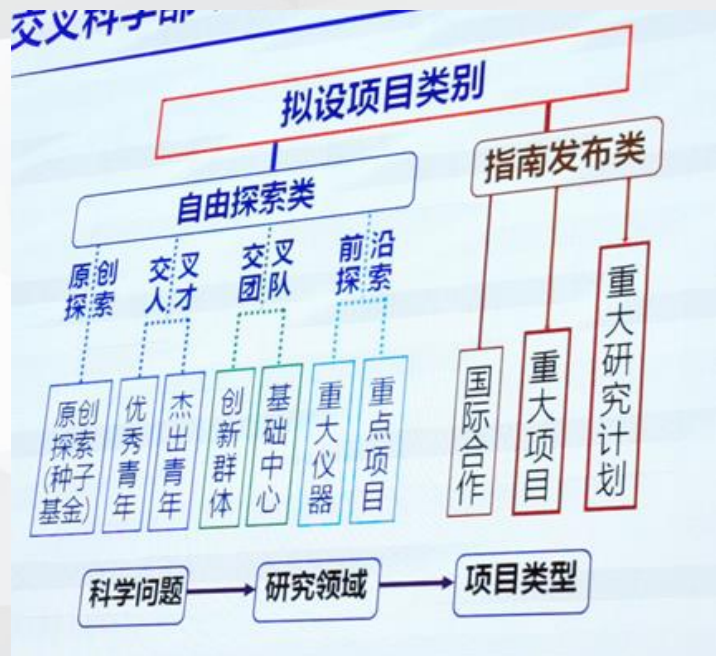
交叉科学部

拟设项目类别

自由探索类

指南发布类

原创探索

交叉人才

交叉团队

前沿探索

原创探索(种子基金)

优秀青年

杰出青年

创新群体

基础中心

重大仪器

重点项目

国际合作

重大项目

重大研究计划

科学问题

研究领域

项目类型